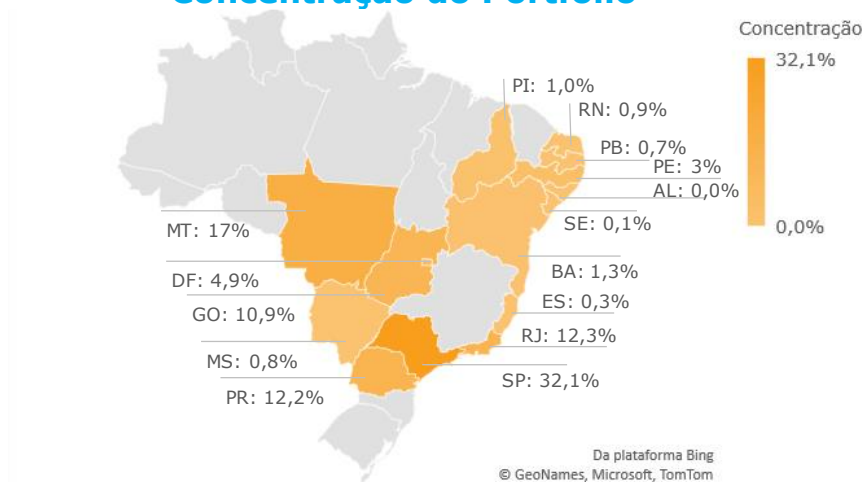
Concentração do Portfólio

Concentração
32,1%
0,0%

PI: 1,0%
RN: 0,9%
PB: 0,7%
PE: 3%
AL: 0,0%
SE: 0,1%
MT: 17%
BA: 1,3%
DF: 4,9%
ES: 0,3%
GO: 10,9%
RJ: 12,3%
MS: 0,8%
SP: 32,1%
PR: 12,2%

Da plataforma Bing
© GeoNames, Microsoft, TomTom